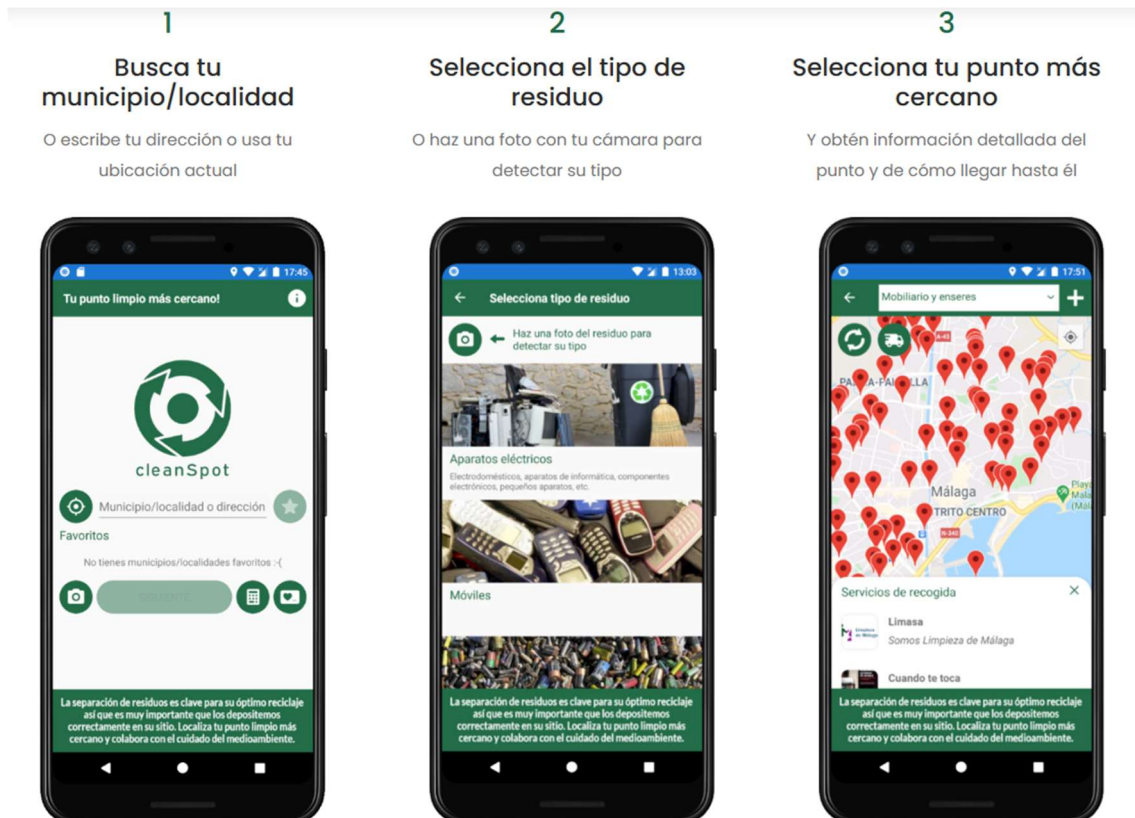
1

Busca tu municipio/localidad

O escribe tu dirección o usa tu ubicación actual

17:45

Tu punto limpio más cercano!

cleanSpot

Municipio/localidad o dirección

Favoritos

No tienes municipios/localidades favoritos :-(

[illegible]

La separación de residuos es clave para su óptimo reciclaje así que es muy importante que los depositemos correctamente en su sitio. Localiza tu punto limpio más cercano y colabora con el cuidado del medioambiente.

2

Selecciona el tipo de residuo

O haz una foto con tu cámara para detectar su tipo

13:03

Selecciona tipo de residuo

Haz una foto del residuo para detectar su tipo

Aparatos eléctricos

Electrodomésticos, aparatos de informática, componentes electrónicos, pequeños aparatos, etc.

Móviles

La separación de residuos es clave para su óptimo reciclaje así que es muy importante que los depositemos correctamente en su sitio. Localiza tu punto limpio más cercano y colabora con el cuidado del medioambiente.

3

Selecciona tu punto más cercano

Y obtén información detallada del punto y de cómo llegar hasta él

17:51

Mobiliario y enseres

PALMA-PALMILLA

Málaga

DISTRITO CENTRO

A-45

N-340

Playa Malaga

Servicios de recogida

Limasa

Somos Limpieza de Málaga

Cuando te toca

La separación de residuos es clave para su óptimo reciclaje así que es muy importante que los depositemos correctamente en su sitio. Localiza tu punto limpio más cercano y colabora con el cuidado del medioambiente.